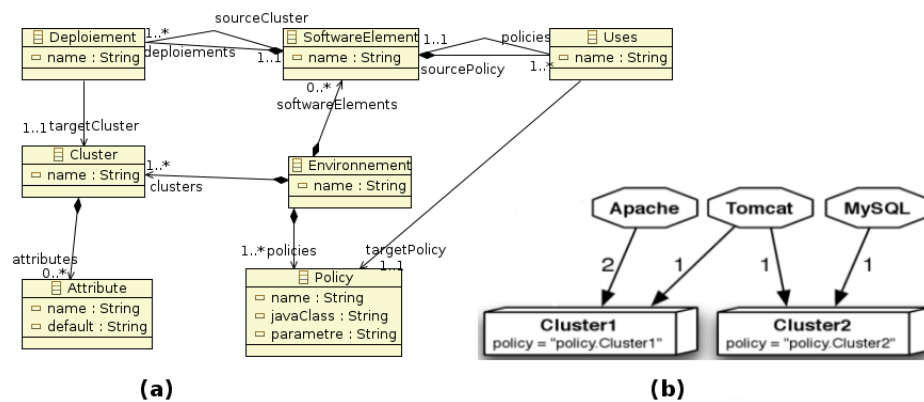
Deploiement
name : String
sourceCluster
1..*
deploiements
1..1
SoftwareElement
name : String
1..1
policies
sourcePolicy
1..*
Uses
name : String
0..*
softwareElements
1..1 targetCluster
Cluster
name : String
1..*
clusters
Environnement
name : String
attributes
0..*
Attribute
name : String
default : String
1..*policies
targetPolicy
1..1
Policy
name : String
javaClass : String
parametre : String
(a)
Apache
Tomcat
MySQL
2
1
1
1
Cluster1
policy = "policy.Cluster1"
Cluster2
policy = "policy.Cluster2"
(b)